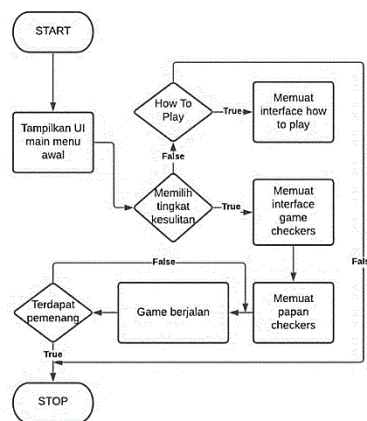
START

Tampilkan UI main menu awal

How To Play

True

Memuat interface how to play

False

Memilih tingkat kesulitan

True

Memuat interface game checkers

False

Fals

Terdapat pemenang

Game berjalan

Memuat papan checkers

True

STOP